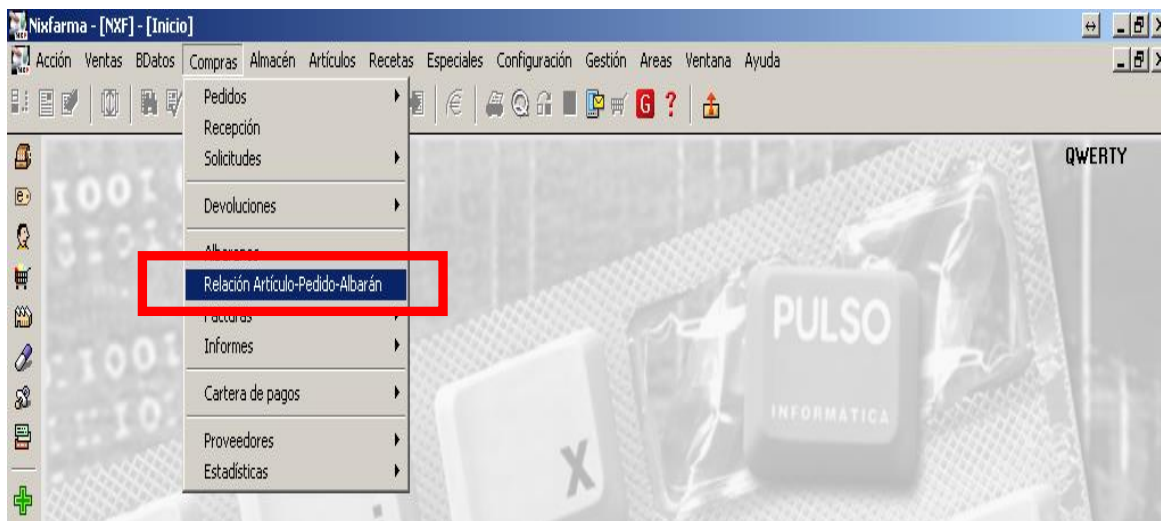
Nixfarma - [NXF] - [Inicio]

Acción Ventas BDatos Compras Almacén Artículos Recetas Especiales Configuración Gestión Areas Ventana Ayuda

Pedidos
Recepción
Solicitudes
Devoluciones
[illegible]
Relación Artículo-Pedido-Albarán
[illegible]
Informes
Cartera de pagos
Proveedores
Estadísticas

QWERTY

PULSO
INFORMATICA

X